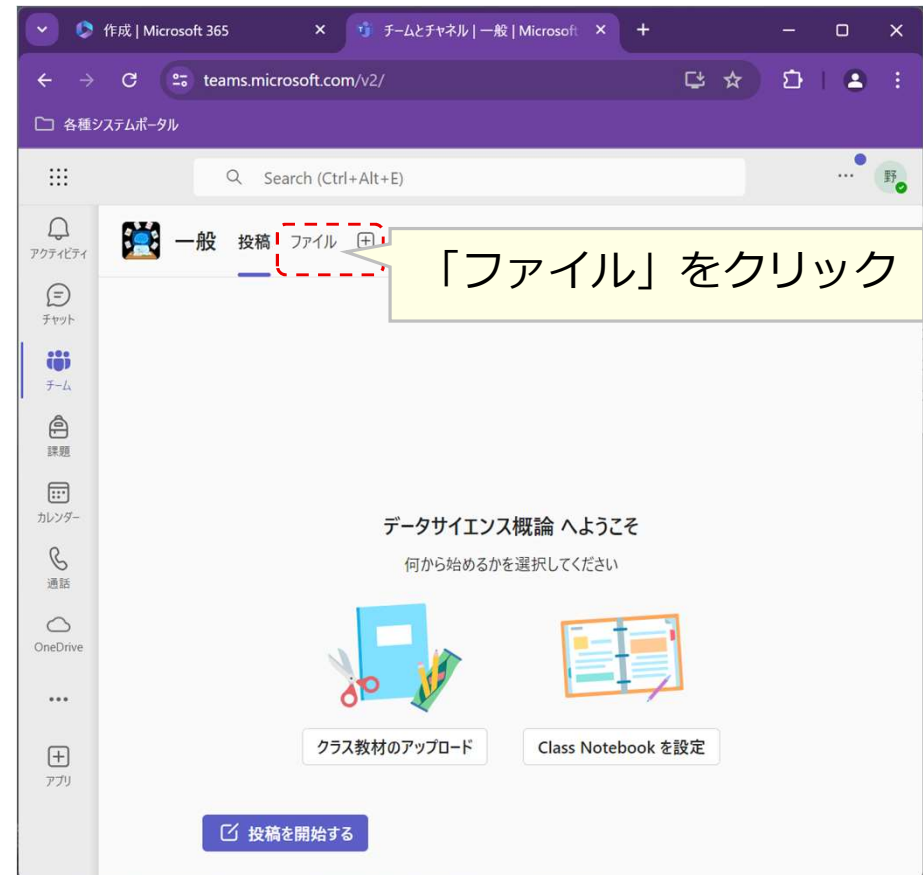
作成 | Microsoft 365
チームとチャネル | 一般 | Microsoft
teams.microsoft.com/v2/
各種システムポータル
Search (Ctrl+Alt+E)
野
アクティビティ
チャット
チーム
課題
カレンダー
通話
OneDrive
アプリ
一般
投稿
ファイル
「ファイル」をクリック
データサイエンス概論 へようこそ
何から始めるかを選択してください
クラス教材のアップロード
Class Notebook を設定
投稿を開始する